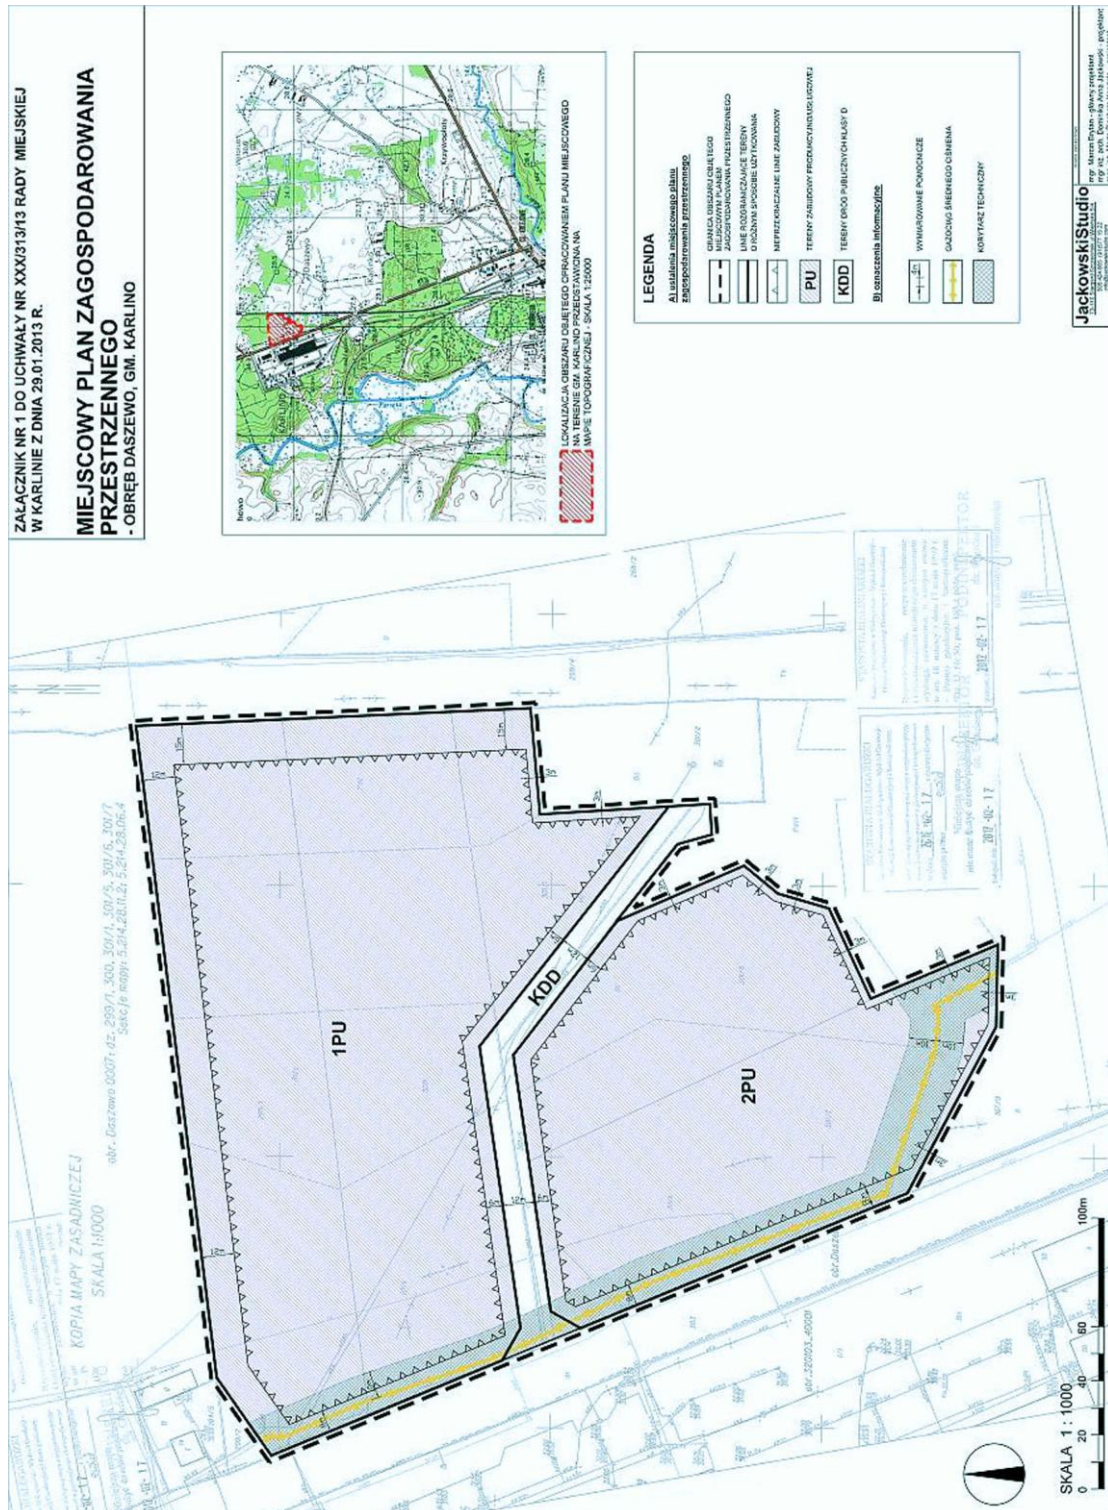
ZAŁĄCZNIK NR 1 DO UCHWAŁY NR XXX/313/13 RADY MIEJSKIEJ W KARLINIE Z DNIA 29.01.2013 R.

MIEJSCOWY PLAN ZAGOSPODAROWANIA PRZESTRZENNEGO
- OBRĘB DASZEWO, GM. KARLINO

LOKALIZACJA OBSZARU OBJĘTEGO OPRACOWANIEM PLANU MIEJSCOWEGO NA TERENIE GM. KARLINO PRZEDSTAWIONA NA MAPIE TOPOGRAFICZNEJ - SKALA 1:25000

LEGENDA

A) ustalenia miejscowego planu zagospodarowania przestrzennego

GRANICA OBSZARU OBJĘTEGO MIEJSCOWYM PLANEM ZAGOSPODAROWANIA PRZESTRZENNEGO

LINIE ROZGRANICZAJĄCE TERENY O RÓŻNYM SPOSOBIE UŻYTKOWANIA

NIEPRZEKRACZALNE LINIE ZABUDOWY

PU TERENY ZABUDOWY PRODUKCYJNO-USŁUGOWEJ

KDD TERENY DRÓG PUBLICZNYCH KLASY D

B) oznaczenia informacyjne

WYMIAROWANIE POMOCNICZE

GAZOCIĄG ŚREDNIEGO CIŚNIENIA

KORYTARZ TECHNICZNY

JackowskiStudio

KOPIA MAPY ZASADNICZEJ SKALA 1:1000

obr. Daszewo 0007 dz. 299/1, 300, 301/1, 301/5, 301/6, 301/7

1PU

KDD

2PU

2013 -02- 17

SKALA 1 : 1000
0 20 40 60 100m